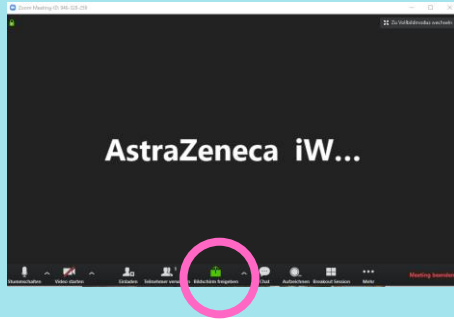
Zoom Meeting-ID: 946-328-259

Zu Vollbildmodus wechseln

AstraZeneca iW...

Stummschalten

Video starten

Einladen

Teilnehmer verwalten

Bildschirm freigeben

Chat

Aufzeichnen

Breakout Session

Mehr

Meeting beenden